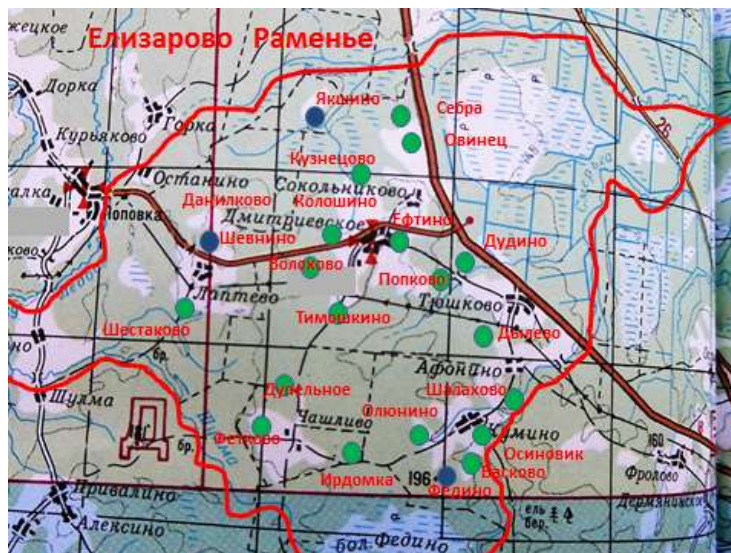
жецкое
Елизарово Раменье
Дорка
Горка
Курьяково
Якшино
Себра
Овинец
26
Кузнецово
Останино
Сокольниково
Колошино
Поповка
Данилково
Дмитриевское
Ефтино
Шевнино
Дудино
Волохово
Попково
Тюшково
Лаптево
Шестаково
Тимошкино
Дылево
Афонино
Шулма
Дупельное
Шалахово
Олюнино
Чашлиево
Фетково
Кузьмино
бр.
160
Осиновик
Ирдомка
Васково
196
Фролово
Привалино
Федино
ель бер.
Алексино
бол. Федино